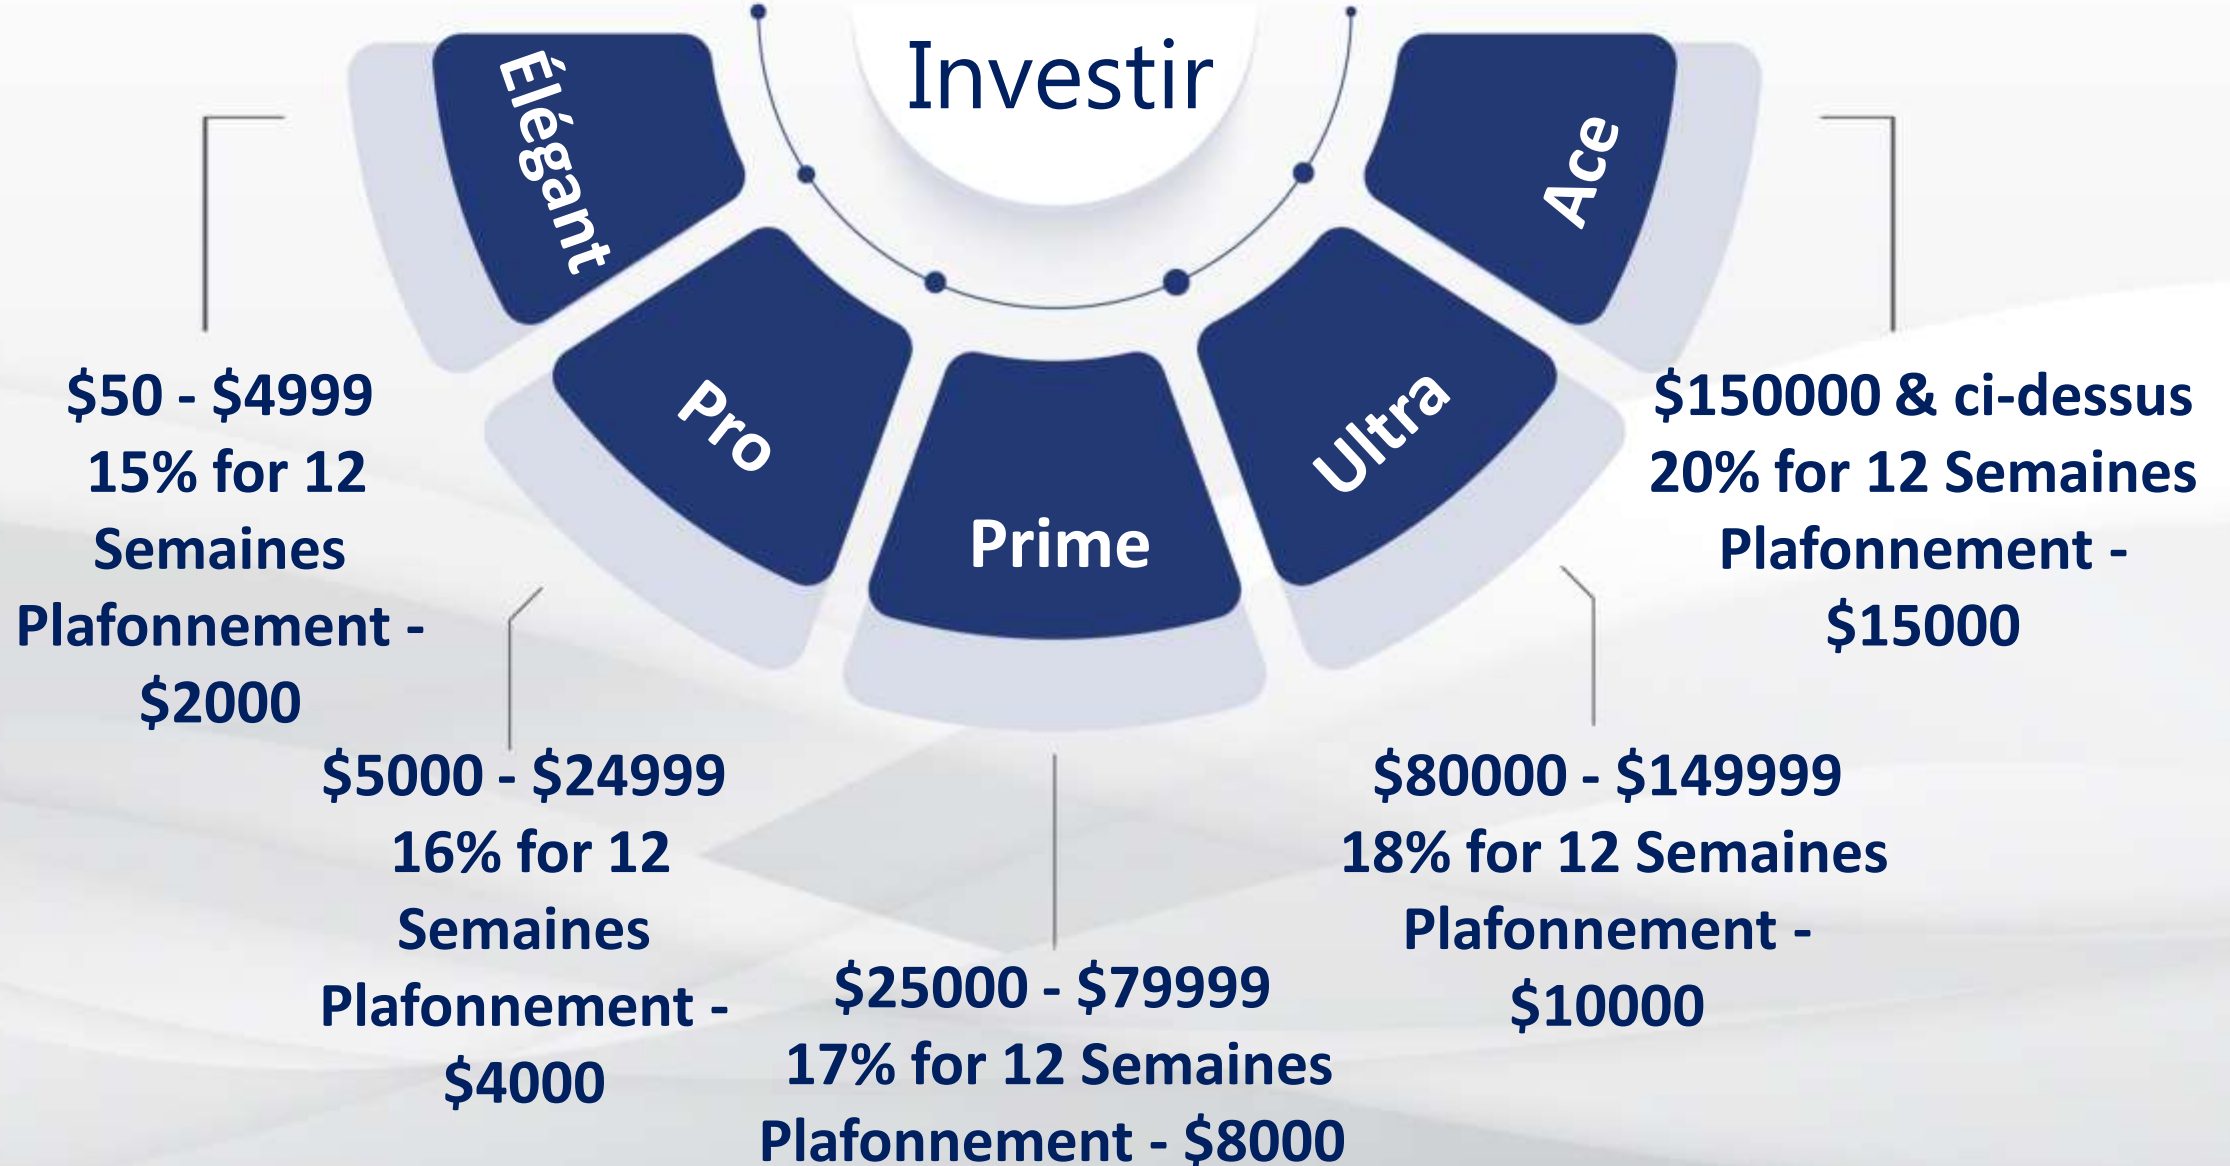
Investir

Élégant

Pro

Prime

Ultra

Ace

$50 - $4999
15% for 12 Semaines
Plafonnement - $2000

$5000 - $24999
16% for 12 Semaines
Plafonnement - $4000

$25000 - $79999
17% for 12 Semaines
Plafonnement - $8000

$80000 - $149999
18% for 12 Semaines
Plafonnement - $10000

$150000 & ci-dessus
20% for 12 Semaines
Plafonnement - $15000